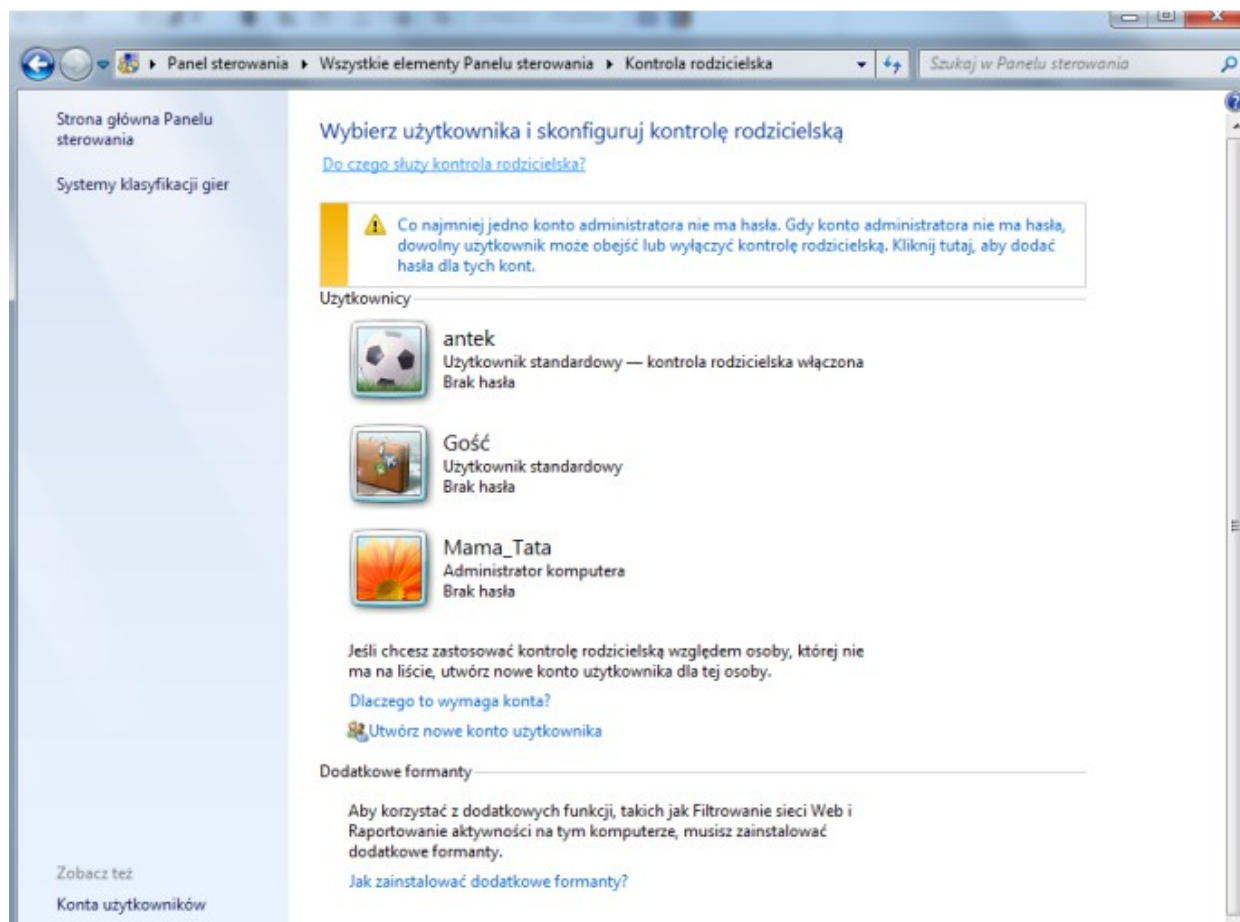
Panel sterowania ▸ Wszystkie elementy Panelu sterowania ▸ Kontrola rodzicielska

Szukaj w Panelu sterowania

Strona główna Panelu sterowania

Systemy klasyfikacji gier

Zobacz też

Konta użytkowników

Wybierz użytkownika i skonfiguruj kontrolę rodzicielską

Do czego służy kontrola rodzicielska?

Co najmniej jedno konto administratora nie ma hasła. Gdy konto administratora nie ma hasła, dowolny użytkownik może obejść lub wyłączyć kontrolę rodzicielską. Kliknij tutaj, aby dodać hasła dla tych kont.

Użytkownicy

antek
Użytkownik standardowy — kontrola rodzicielska włączona
Brak hasła

Gość
Użytkownik standardowy
Brak hasła

Mama_Tata
Administrator komputera
Brak hasła

Jeśli chcesz zastosować kontrolę rodzicielską względem osoby, której nie ma na liście, utwórz nowe konto użytkownika dla tej osoby.

Dlaczego to wymaga konta?

Utwórz nowe konto użytkownika

Dodatkowe formanty

Aby korzystać z dodatkowych funkcji, takich jak Filtrowanie sieci Web i Raportowanie aktywności na tym komputerze, musisz zainstalować dodatkowe formanty.

Jak zainstalować dodatkowe formanty?